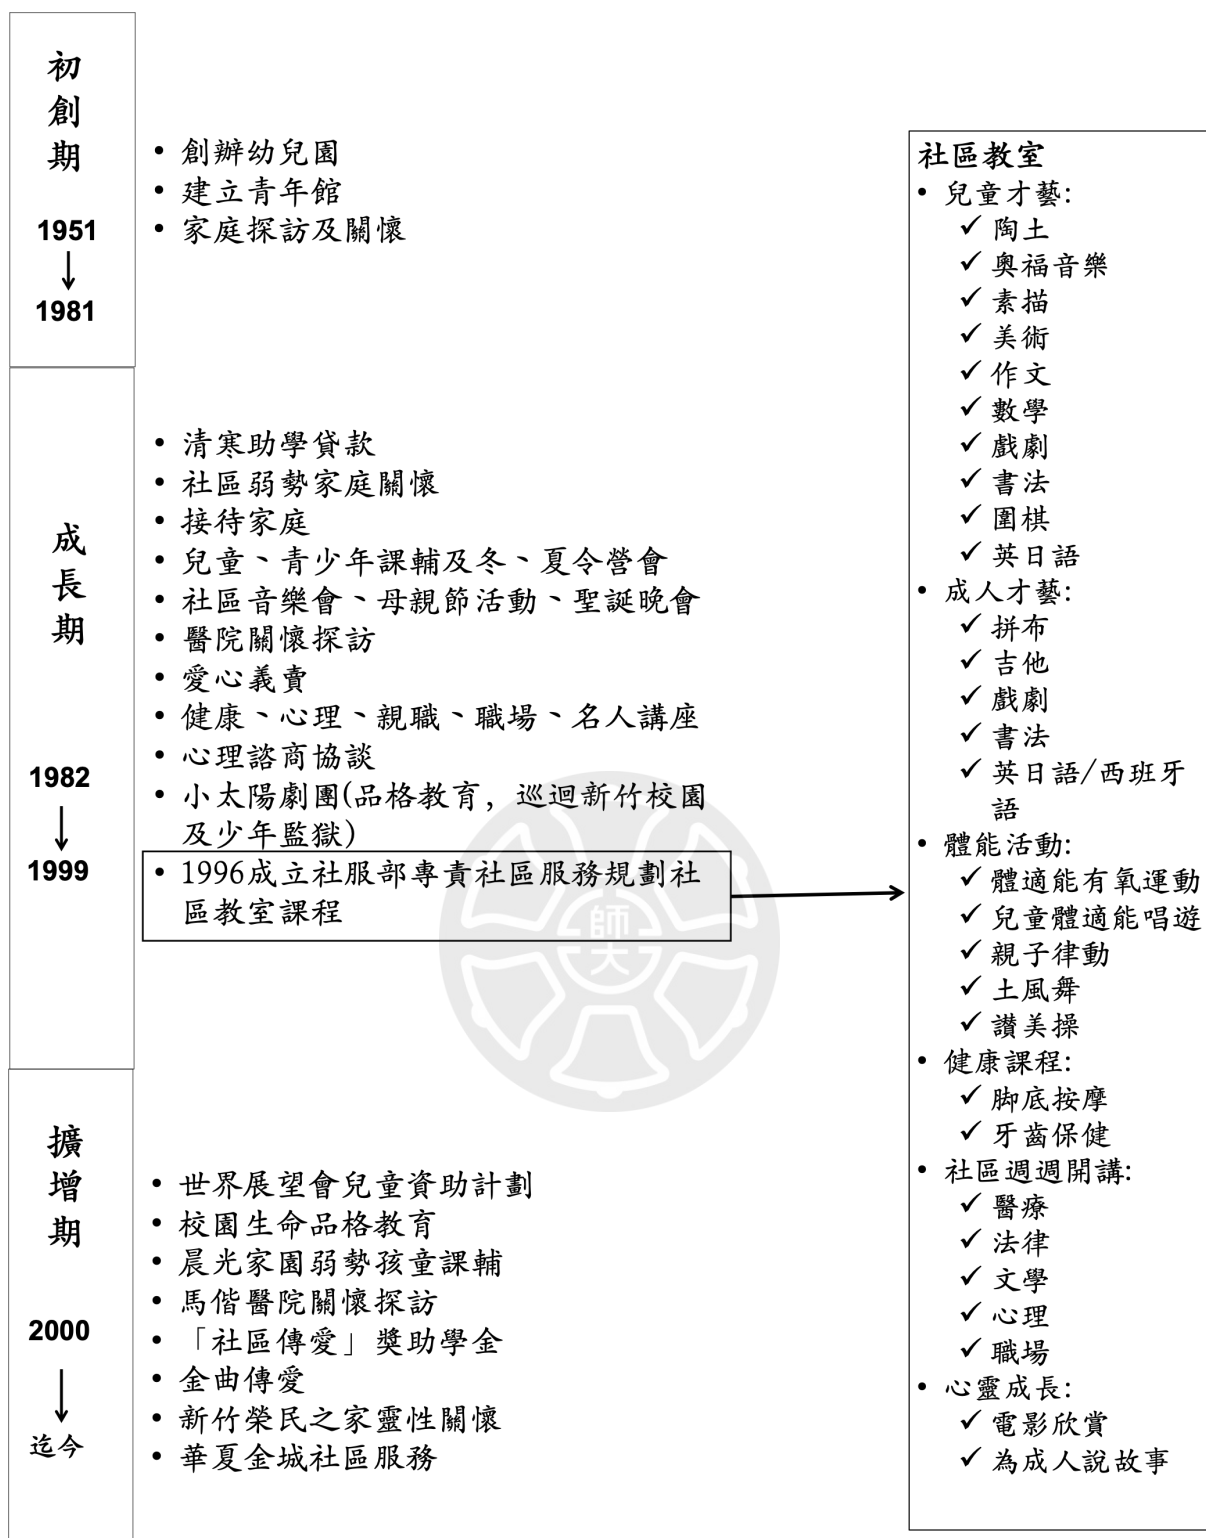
初創期

1951
↓
1981

• 創辦幼兒園
• 建立青年館
• 家庭探訪及關懷

成長期

1982
↓
1999

• 清寒助學貸款
• 社區弱勢家庭關懷
• 接待家庭
• 兒童、青少年課輔及冬、夏令營會
• 社區音樂會、母親節活動、聖誕晚會
• 醫院關懷探訪
• 愛心義賣
• 健康、心理、親職、職場、名人講座
• 心理諮商協談
• 小太陽劇團(品格教育，巡迴新竹校園及少年監獄)
• 1996成立社服部專責社區服務規劃社區教室課程

擴增期

2000
↓
迄今

• 世界展望會兒童資助計劃
• 校園生命品格教育
• 晨光家園弱勢孩童課輔
• 馬偕醫院關懷探訪
• 「社區傳愛」獎助學金
• 金曲傳愛
• 新竹榮民之家靈性關懷
• 華夏金城社區服務

社區教室
• 兒童才藝:
✓ 陶土
✓ 奧福音樂
✓ 素描
✓ 美術
✓ 作文
✓ 數學
✓ 戲劇
✓ 書法
✓ 圍棋
✓ 英日語
• 成人才藝:
✓ 拼布
✓ 吉他
✓ 戲劇
✓ 書法
✓ 英日語/西班牙語
• 體能活動:
✓ 體適能有氧運動
✓ 兒童體適能唱遊
✓ 親子律動
✓ 土風舞
✓ 讚美操
• 健康課程:
✓ 腳底按摩
✓ 牙齒保健
• 社區週週開講:
✓ 醫療
✓ 法律
✓ 文學
✓ 心理
✓ 職場
• 心靈成長:
✓ 電影欣賞
✓ 為成人說故事

師大